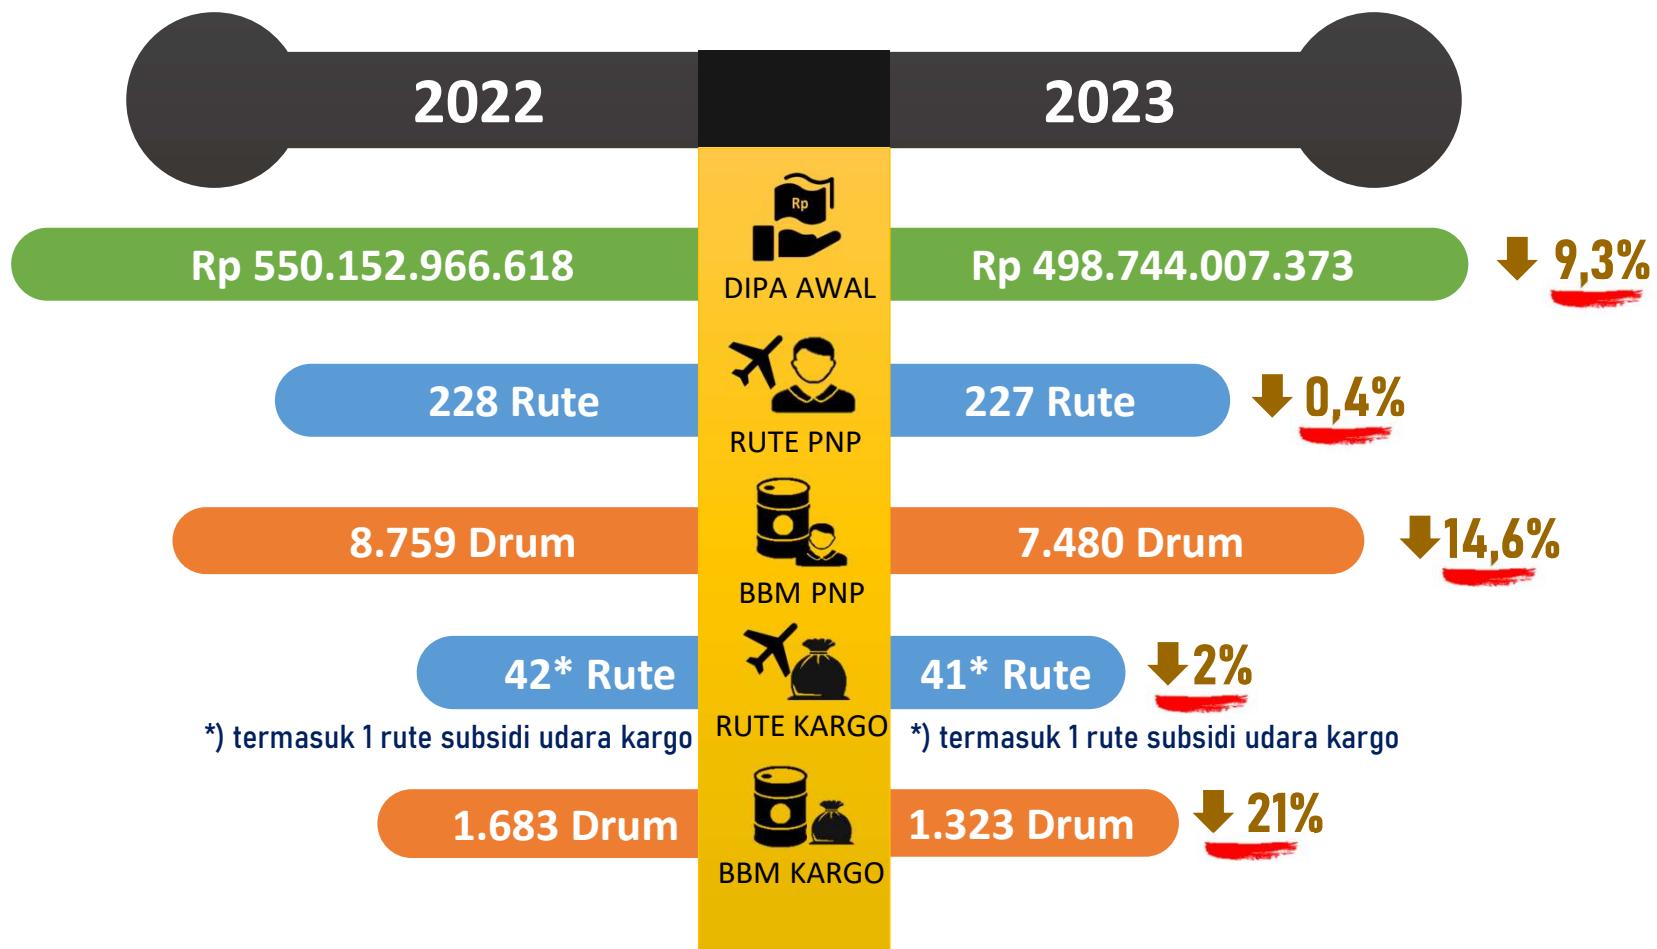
2022

2023

Rp

Rp 550.152.966.618

DIPA AWAL

Rp 498.744.007.373

9,3%

228 Rute

RUTE PNP

227 Rute

0,4%

8.759 Drum

BBM PNP

7.480 Drum

14,6%

42* Rute

RUTE KARGO

41* Rute

2%

*) termasuk 1 rute subsidi udara kargo

*) termasuk 1 rute subsidi udara kargo

1.683 Drum

BBM KARGO

1.323 Drum

21%